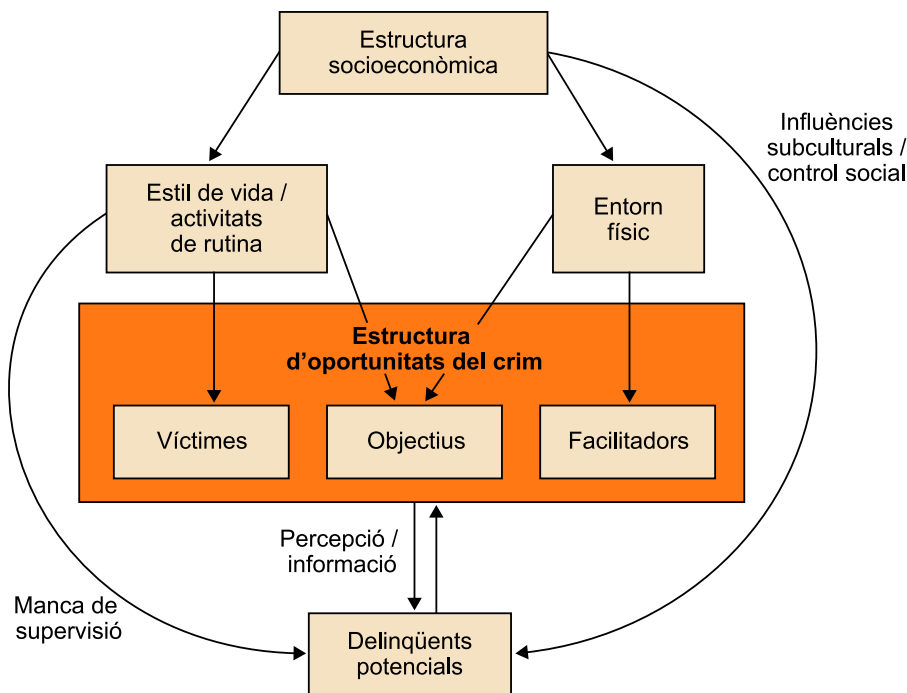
Estructura socioeconòmica

Influències subculturals / control social

Estil de vida / activitats de rutina

Entorn físic

Estructura d'oportunitats del crim

Víctimes

Objectius

Facilitadors

Percepció / informació

Manca de supervisió

Delinqüents potencials